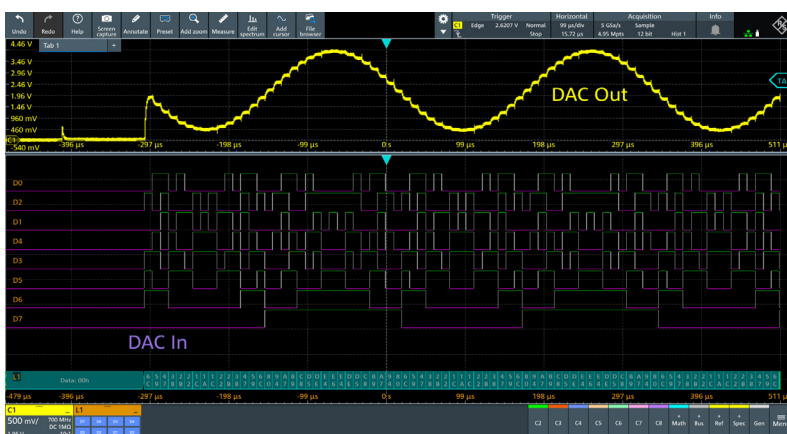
Undo Redo Help Screen capture Annotate Preset Add zoom Measure Edit spectrum Add cursor File browser

Trigger C1 Edge 2.6207 V Normal Stop
Horizontal 99 µs/div 15.72 µs
5 GSa/s 4.95 Mpts
Acquisition Sample 12 bit Hist 1
Info

4.46 V Tab 1 +
3.46 V
2.96 V
2.46 V
1.96 V
1.46 V
960 mV
460 mV
-540 mV

DAC Out

-396 µs -297 µs -198 µs -99 µs 0 s 99 µs 198 µs 297 µs 396 µs 511 µs

D0
D2
D1
D4
D3
D5
D6
D7

DAC In

L1 Data: 00h

-479 µs -396 µs -297 µs -198 µs -99 µs 0 s 99 µs 198 µs 297 µs 396 µs 511 µs

C1 500 mV/ 700 MHz DC 1MΩ
L1

C2 C3 C4 C5 C6 C7 C8 Math Bus Ref Spec Gen Menu